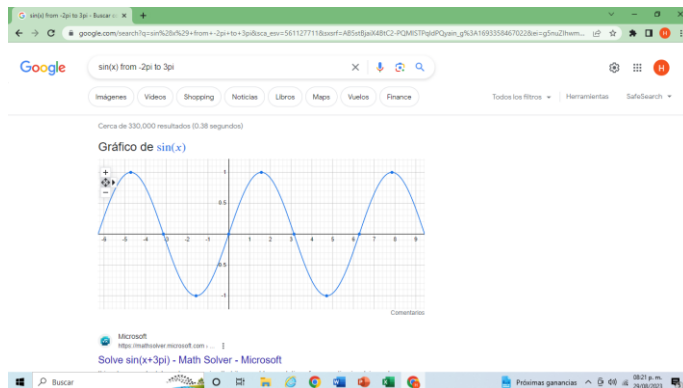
sin(x) from -2pi to 3pi - Buscar c ×
google.com/search?q=sin%28x%29+from+-2pi+to+3pi&sca_esv=561127711&sxsrf=AB5stBjaiX4BtC2-PQMISTPqldPQyain_g%3A1693358467022&ei=g5nuZlhwm...

Google
sin(x) from -2pi to 3pi

Imágenes Videos Shopping Noticias Libros Maps Vuelos Finance
Todos los filtros Herramientas SafeSearch

Cerca de 330,000 resultados (0.38 segundos)

Gráfico de $\sin(x)$

-6 -5 -4 -3 -2 -1 1 2 3 4 5 6 7 8 9
1
0.5
-0.5
-1

Comentarios

Microsoft
https://mathsolver.microsoft.com › ...
Solve sin(x+3pi) - Math Solver - Microsoft

Buscar
Próximas ganancias
08:21 p. m.
29/08/2023